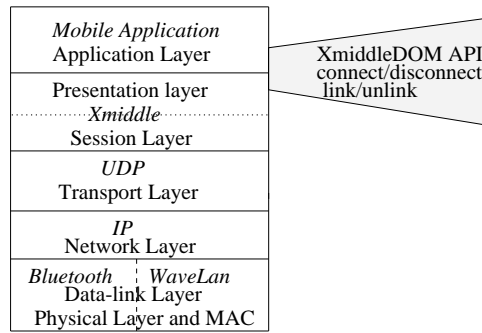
Mobile Application
Application Layer

Presentation layer
Xmiddle
Session Layer

UDP
Transport Layer

IP
Network Layer

Bluetooth WaveLan
Data-link Layer
Physical Layer and MAC

XmiddleDOM API
connect/disconnect
link/unlink